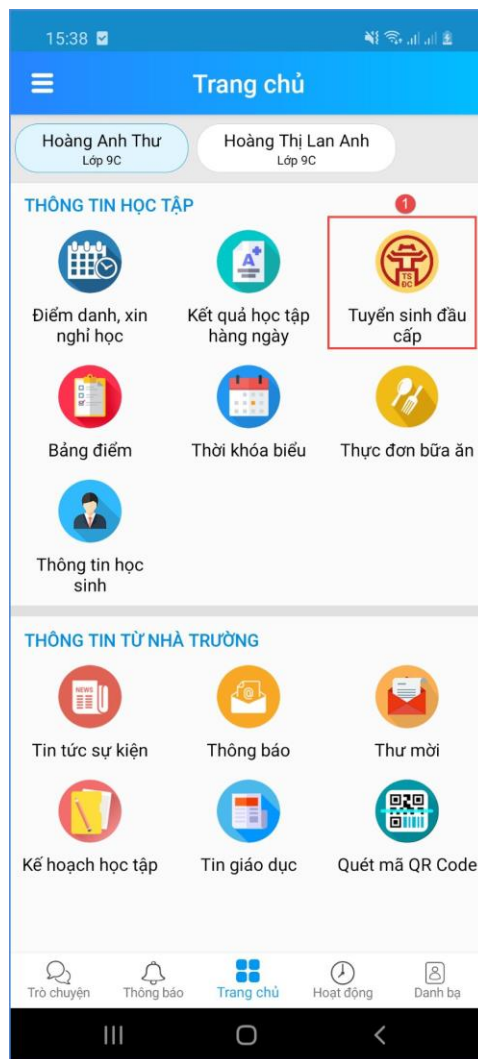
15:38

Trang chủ

Hoàng Anh Thư
Lớp 9C

Hoàng Thị Lan Anh
Lớp 9C

THÔNG TIN HỌC TẬP

1

Điểm danh, xin nghỉ học

Kết quả học tập hàng ngày

TS ĐC

Tuyển sinh đầu cấp

Bảng điểm

Thời khóa biểu

Thực đơn bữa ăn

Thông tin học sinh

THÔNG TIN TỪ NHÀ TRƯỜNG

NEWS

Tin tức sự kiện

Thông báo

Thư mời

Kế hoạch học tập

Tin giáo dục

Quét mã QR Code

Trò chuyện

Thông báo

Trang chủ

Hoạt động

Danh bạ